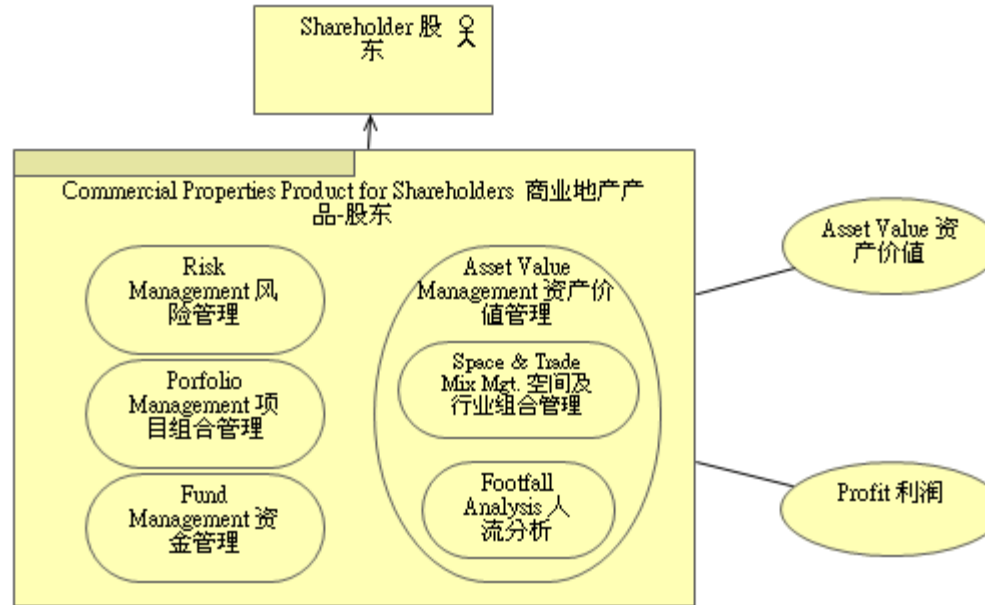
Shareholder 股东

Commercial Properties Product for Shareholders 商业地产产品-股东

Risk Management 风险管理

Porfolio Management 项目组合管理

Fund Management 资金管理

Asset Value Management 资产价值管理

Space & Trade Mix Mgt. 空间及行业组合管理

Footfall Analysis 人流分析

Asset Value 资产价值

Profit 利润